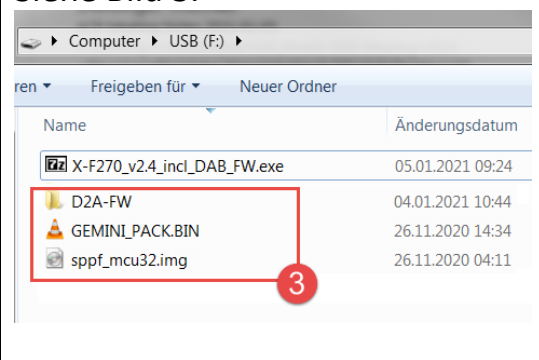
siehe Bild 3.

Computer ▸ USB (F:) ▸

ren ▾ Freigeben für ▾ Neuer Ordner

Name Änderungsdatum

X-F270_v2.4_incl_DAB_FW.exe 05.01.2021 09:24

D2A-FW 04.01.2021 10:44

GEMINI_PACK.BIN 26.11.2020 14:34

sppf_mcu32.img 26.11.2020 04:11

3